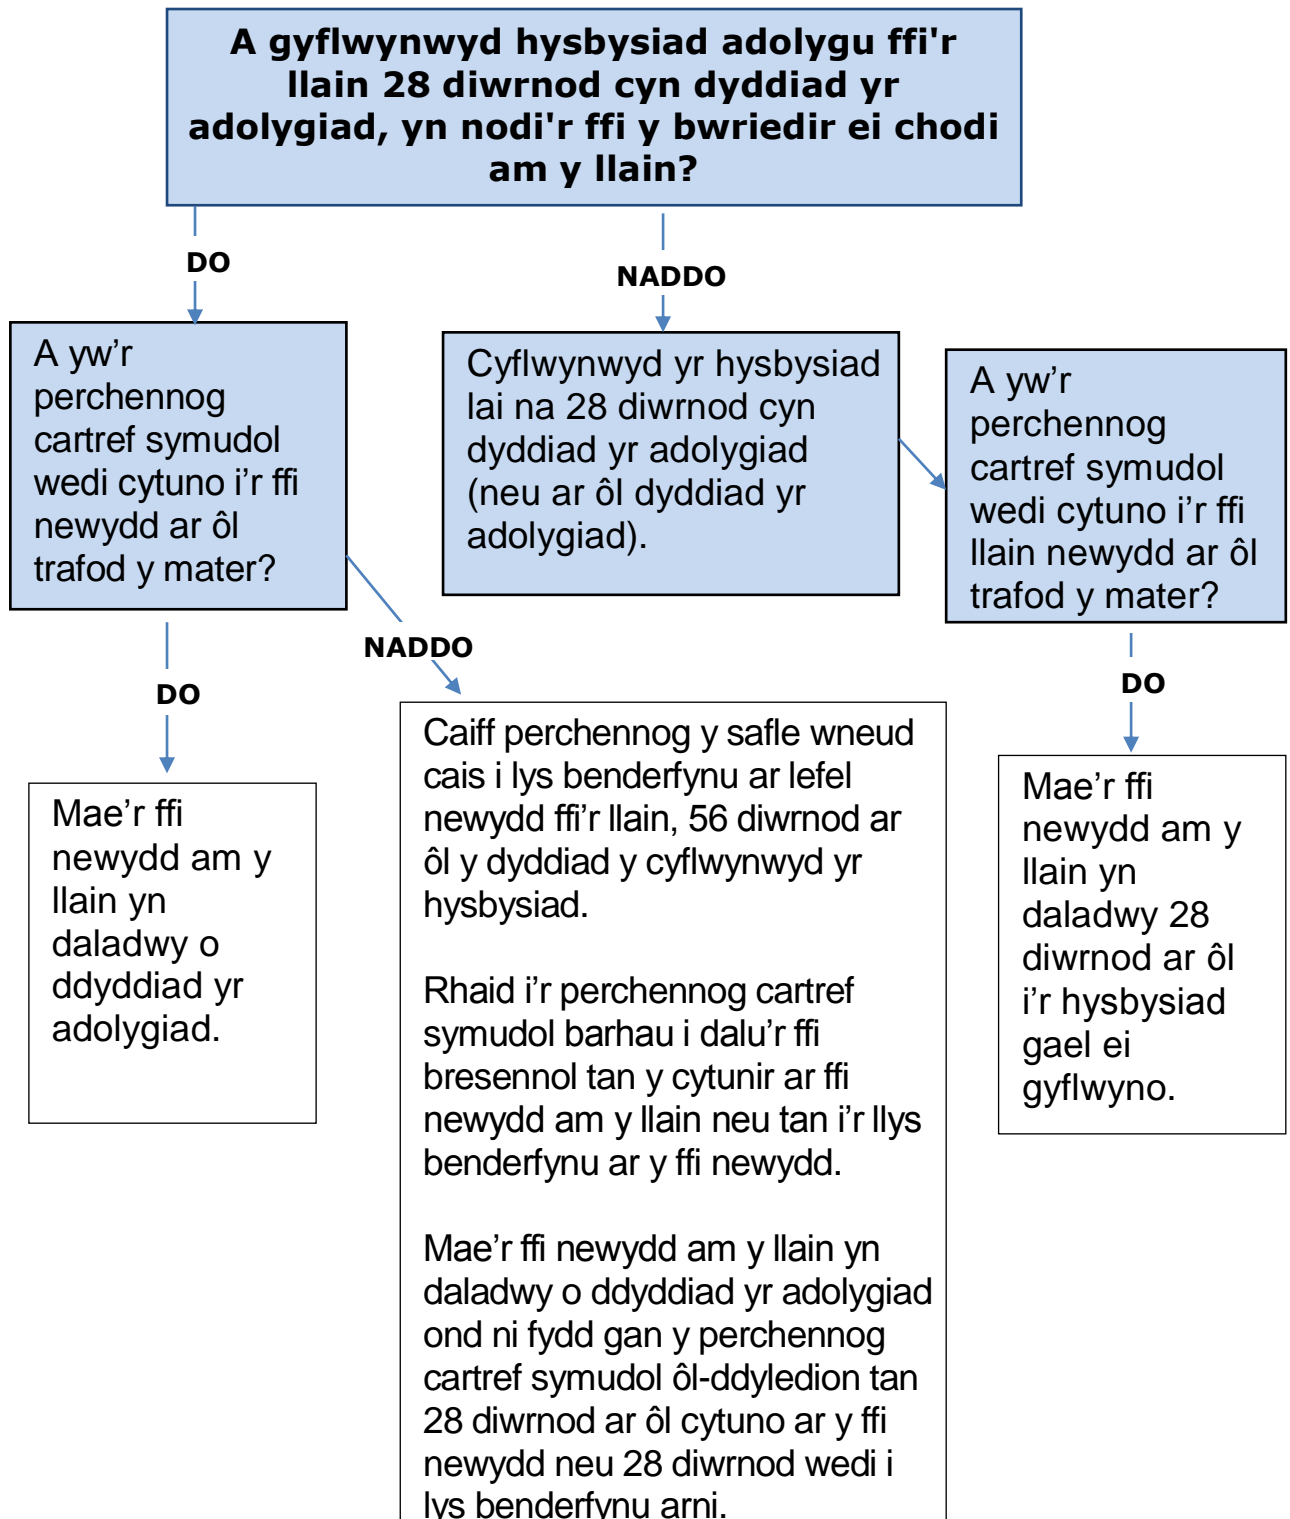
A gyflwynwyd hysbysiad adolygu ffi'r llain 28 diwrnod cyn dyddiad yr adolygiad, yn nodi'r ffi y bwriedir ei chodi am y llain?

DO

NADDO

A yw'r perchennog cartref symudol wedi cytuno i'r ffi newydd ar ôl trafod y mater?

Cyflwynwyd yr hysbysiad lai na 28 diwrnod cyn dyddiad yr adolygiad (neu ar ôl dyddiad yr adolygiad).

A yw'r perchennog cartref symudol wedi cytuno i'r ffi llain newydd ar ôl trafod y mater?

DO

NADDO

DO

Mae'r ffi newydd am y llain yn daladwy o ddyddiad yr adolygiad.

Caiff perchennog y safle wneud cais i lys benderfynu ar lefel newydd ffi'r llain, 56 diwrnod ar ôl y dyddiad y cyflwynwyd yr hysbysiad.

Rhaid i'r perchennog cartref symudol barhau i dalu'r ffi bresennol tan y cytunir ar ffi newydd am y llain neu tan i'r llys benderfynu ar y ffi newydd.

Mae'r ffi newydd am y llain yn daladwy o ddyddiad yr adolygiad ond ni fydd gan y perchennog cartref symudol ôl-ddyledion tan 28 diwrnod ar ôl cytuno ar y ffi newydd neu 28 diwrnod wedi i lys benderfynu arni.

Mae'r ffi newydd am y llain yn daladwy 28 diwrnod ar ôl i'r hysbysiad gael ei gyflwyno.